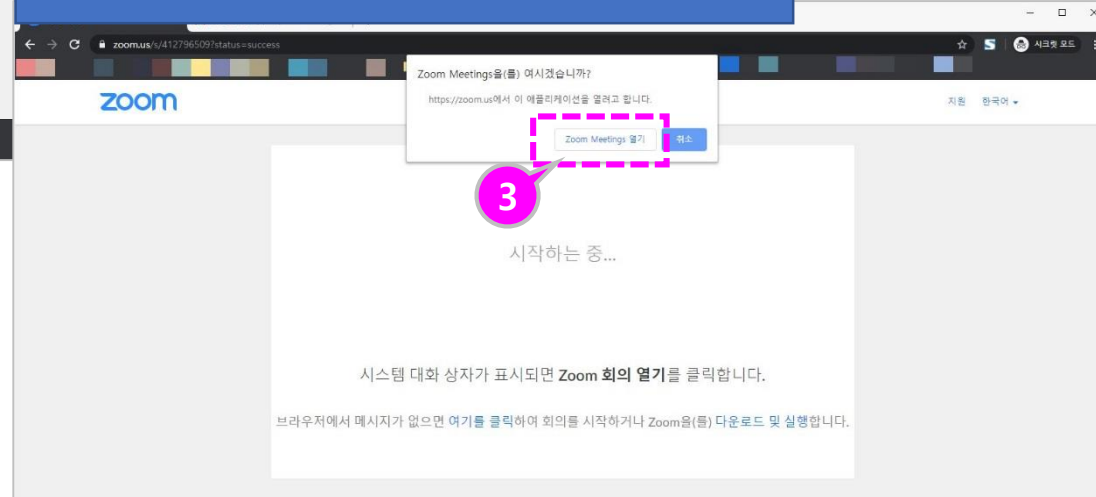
zoom.us/s/412796509?status=success

시크릿 모드

Zoom Meetings을(를) 여시겠습니까?

https://zoom.us에서 이 애플리케이션을 열려고 합니다.

Zoom Meetings 열기

취소

3

zoom

지원 한국어

시작하는 중...

시스템 대화 상자가 표시되면 Zoom 회의 열기를 클릭합니다.

브라우저에서 메시지가 없으면 여기를 클릭하여 회의를 시작하거나 Zoom을(를) 다운로드 및 실행합니다.